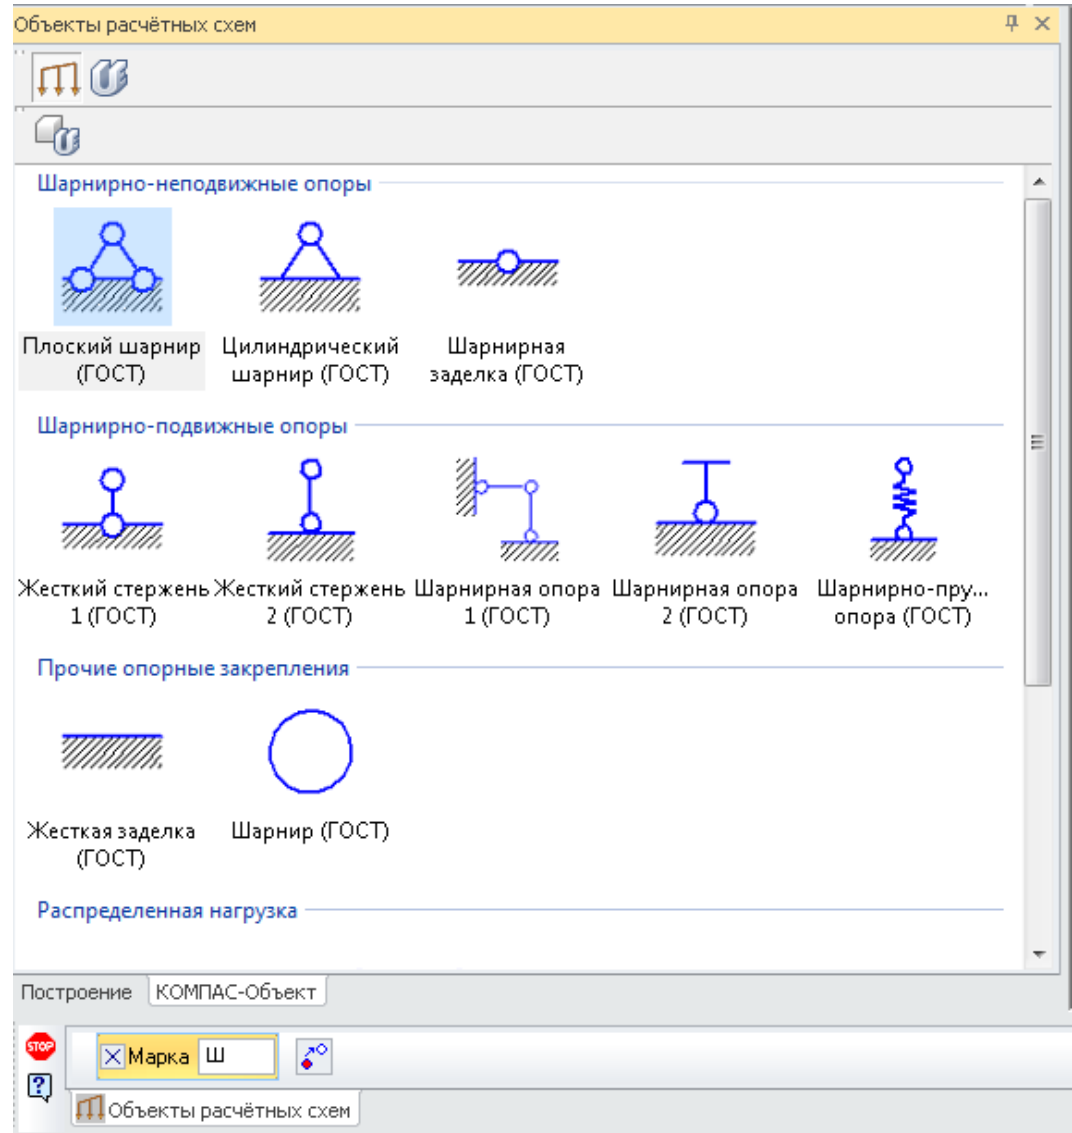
Объекты расчётных схем

Шарнирно-неподвижные опоры

Плоский шарнир (ГОСТ)

Цилиндрический шарнир (ГОСТ)

Шарнирная заделка (ГОСТ)

Шарнирно-подвижные опоры

Жесткий стержень 1 (ГОСТ)

Жесткий стержень 2 (ГОСТ)

Шарнирная опора 1 (ГОСТ)

Шарнирная опора 2 (ГОСТ)

Шарнирно-пру... опора (ГОСТ)

Прочие опорные закрепления

Жесткая заделка (ГОСТ)

Шарнир (ГОСТ)

Распределенная нагрузка

Построение КОМПАС-Объект

STOP

Марка Ш

Объекты расчётных схем